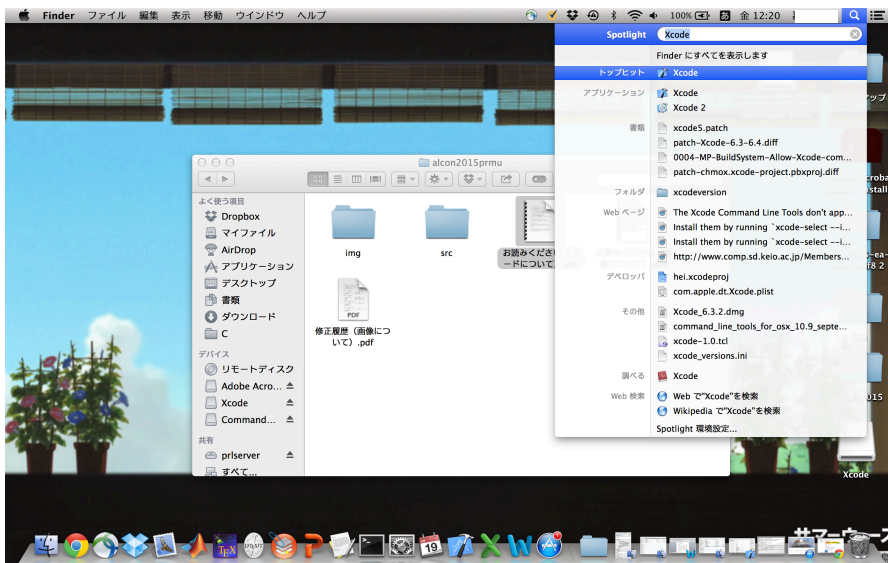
Finder ファイル 編集 表示 移動 ウインドウ ヘルプ

100% 金 12:20

Spotlight Xcode

Finder にすべてを表示します

トップヒット Xcode

アプリケーション Xcode
Xcode 2

書類 xcode5.patch
patch-Xcode-6.3-6.4.diff
0004-MP-BuildSystem-Allow-Xcode-com...
patch-chmox.xcode-project.pbxproj.diff

フォルダ xcodeversion

Web ページ The Xcode Command Line Tools don't app...
Install them by running `xcode-select --i...
Install them by running `xcode-select --i...
http://www.comp.sd.keio.ac.jp/Members...

デベロッパ hei.xcodeproj
com.apple.dt.Xcode.plist

その他 Xcode_6.3.2.dmg
command_line_tools_for_osx_10.9_septe...
xcode-1.0.tcl
xcode_versions.ini

調べる Xcode

Web 検索 Web で"Xcode"を検索
Wikipedia で"Xcode"を検索

Spotlight 環境設定...

alcon2015prmu

よく使う項目
Dropbox
マイファイル
AirDrop
アプリケーション
デスクトップ
書類
ダウンロード
C

デバイス
リモートディスク
Adobe Acro...
Xcode
Command...

共有
prlserver
すべて...

img
src
お読みください
ードについて
PDF
修正履歴（画像について）.pdf

Xcode
2015